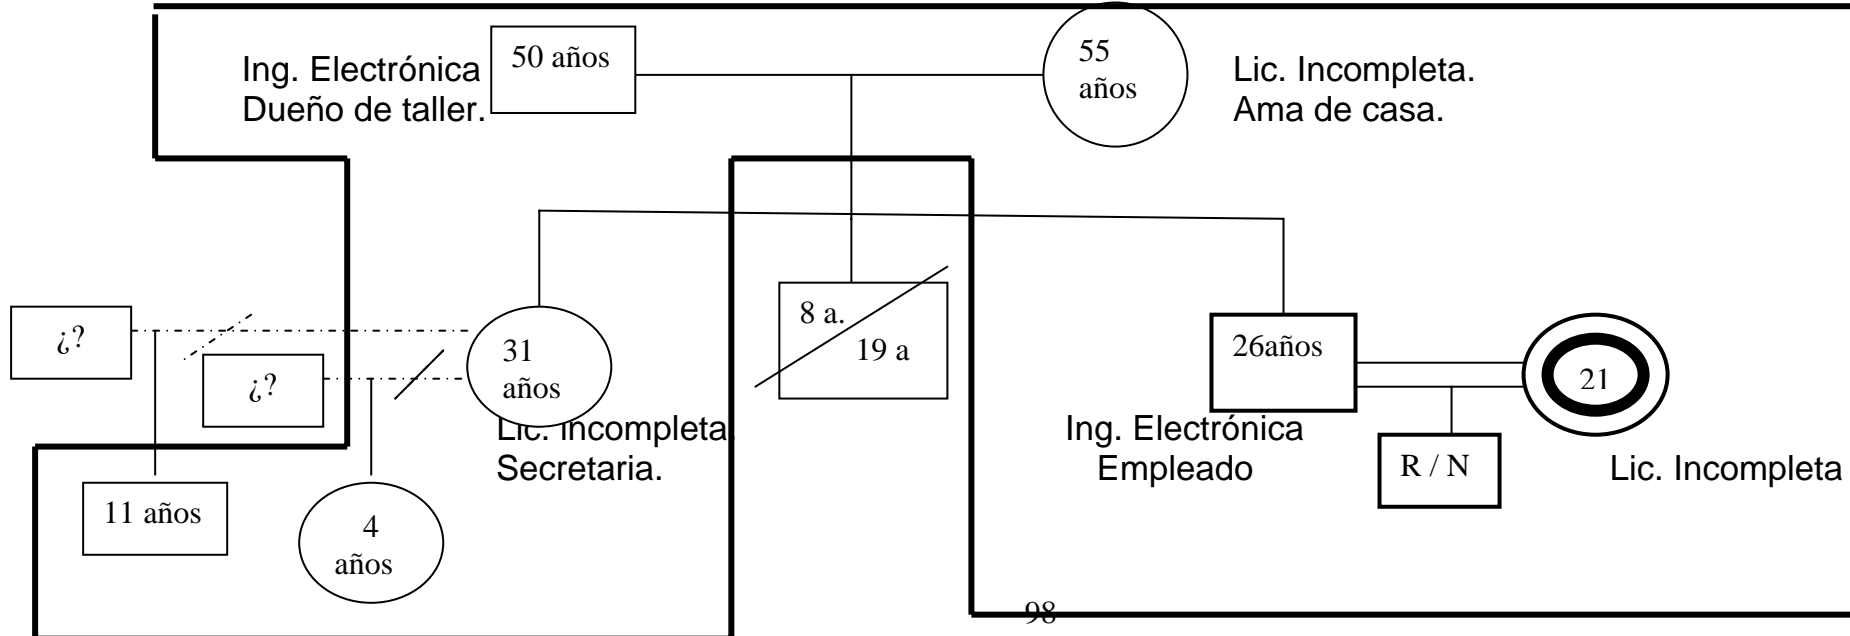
Ing. Electrónica
Dueño de taller.

50 años

55 años

Lic. Incompleta.
Ama de casa.

¿?

¿?

31 años

Lic. Incompleta.
Secretaria.

8 a.
19 a

26años

Ing. Electrónica
Empleado

21

R / N

Lic. Incompleta

11 años

4 años

98